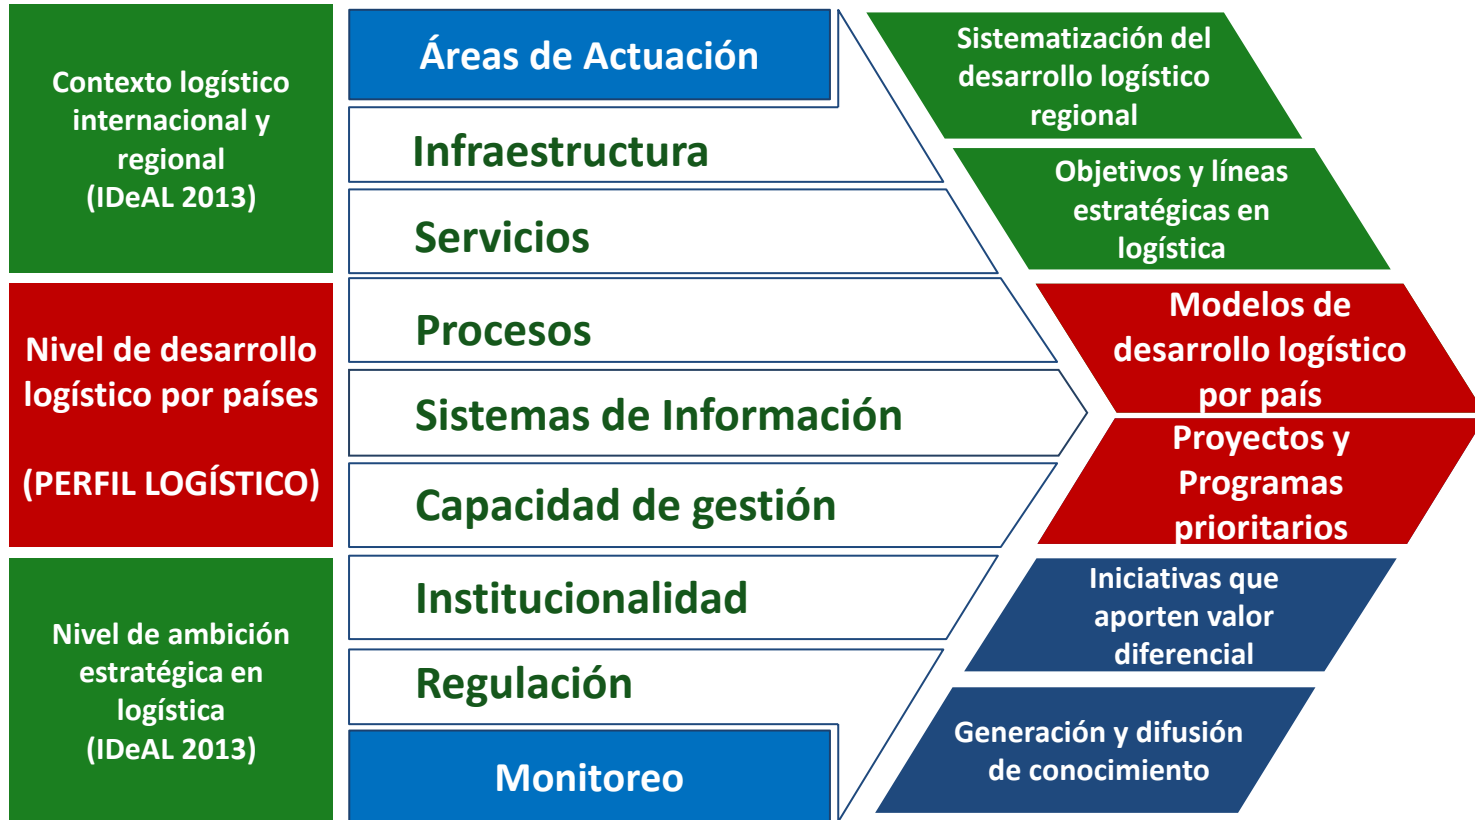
Contexto logístico internacional y regional (IDeAL 2013)

Nivel de desarrollo logístico por países

(PERFIL LOGÍSTICO)

Nivel de ambición estratégica en logística (IDeAL 2013)

Áreas de Actuación

Infraestructura

Servicios

Procesos

Sistemas de Información

Capacidad de gestión

Institucionalidad

Regulación

Monitoreo

Sistematización del desarrollo logístico regional

Objetivos y líneas estratégicas en logística

Modelos de desarrollo logístico por país

Proyectos y Programas prioritarios

Iniciativas que aporten valor diferencial

Generación y difusión de conocimiento